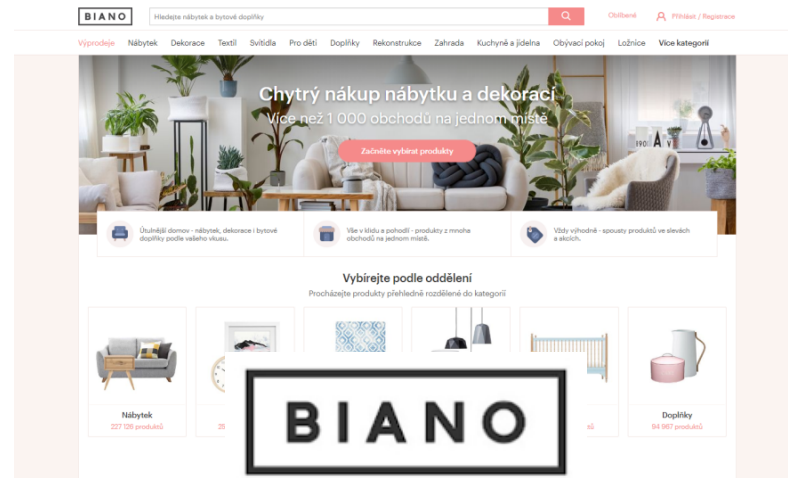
BIANO

Hledejte nábytek a bytové doplňky

Oblíbené

Přihlásit / Registrace

Výprodeje Nábytek Dekorace Textil Svítidla Pro děti Doplňky Rekonstrukce Zahrada Kuchyně a jídelna Obývací pokoj Ložnice Více kategorií

Chytrý nákup nábytku a dekorací

Více než 1 000 obchodů na jednom místě

Začněte vybírat produkty

Útulnější domov - nábytek, dekorace i bytové doplňky podle vašeho vkusu.

Vše v klidu a pohodlí - produkty z mnoha obchodů na jednom místě.

Vždy výhodně - spousty produktů ve slevách a akcích.

Vybírejte podle oddělení

Procházejte produkty přehledně rozdělené do kategorií

Nábytek
227 126 produktů

28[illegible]

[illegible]ů

Doplňky
94 967 produktů

BIANO